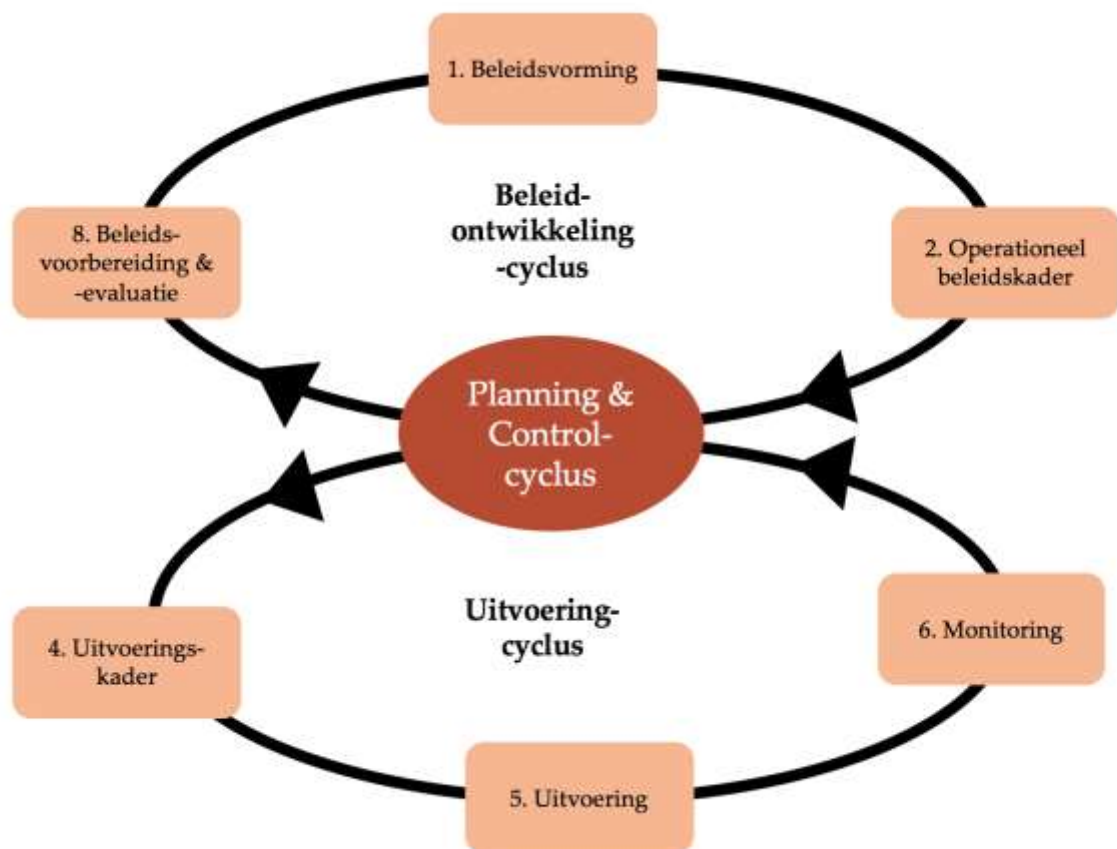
1. Beleidsvorming

Beleid-ontwikkeling-cyclus

8. Beleidsvoorbereiding & -evaluatie

2. Operationeel beleidskader

Planning & Control-cyclus

Uitvoering-cyclus

4. Uitvoeringskader

6. Monitoring

5. Uitvoering